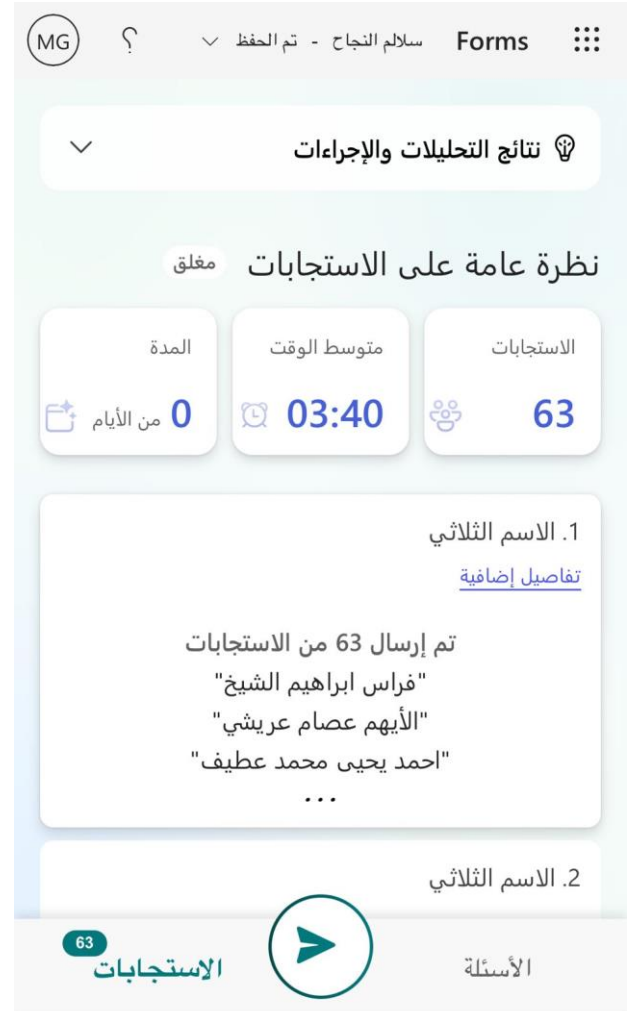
Forms سلالم النجاح - تم الحفظ ? MG

نتائج التحليلات والإجراءات

نظرة عامة على الاستجابات مغلق

الاستجابات
63

متوسط الوقت
03:40

المدة
0 من الأيام

1. الاسم الثلاثي
تفاصيل إضافية

تم إرسال 63 من الاستجابات
"فراس ابراهيم الشيخ"
"الأيهم عصام عريشي"
"احمد يحيى محمد عطيف"
...

2. الاسم الثلاثي

63
الاستجابات

الأسئلة